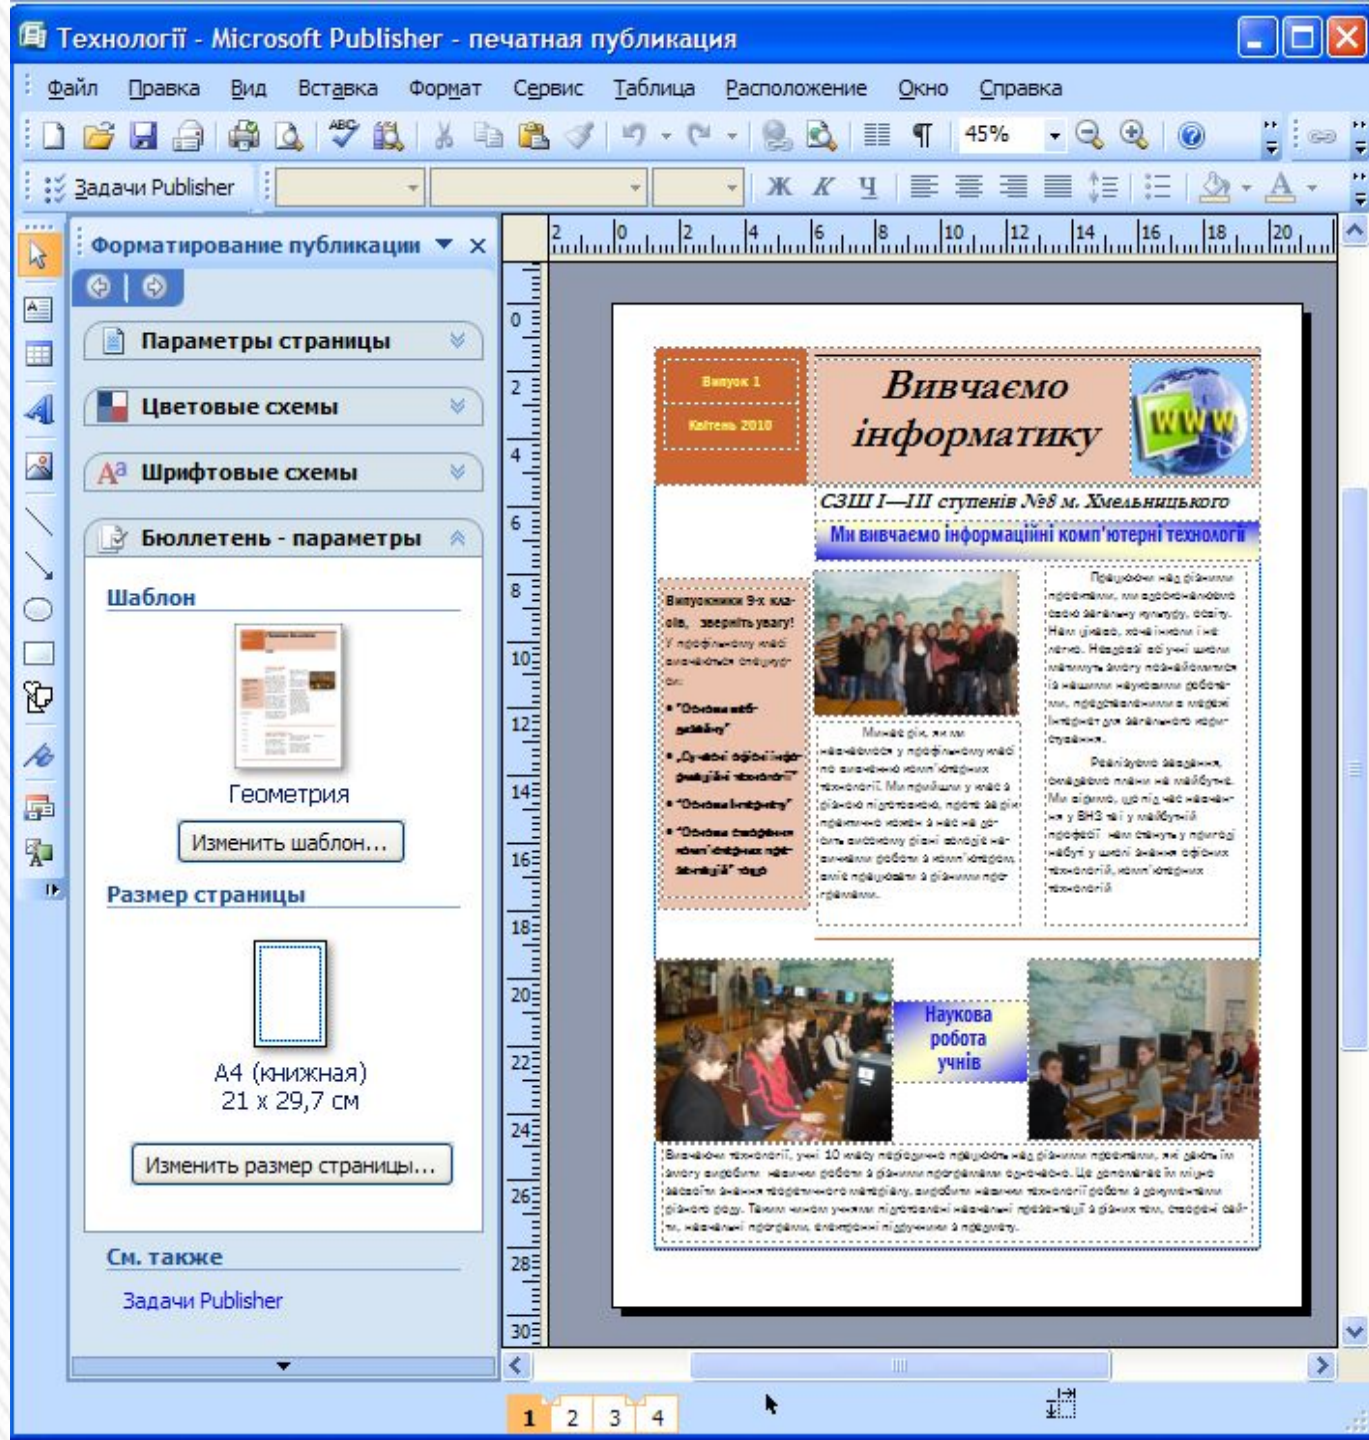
Технології - Microsoft Publisher - печатная публикация

Файл Правка Вид Вставка Формат Сервис Таблица Расположение Окно Справка

45%

Задачи Publisher

Ж К Ч

Форматирование публикации

Параметры страницы

Цветовые схемы

Шрифтовые схемы

Бюллетень - параметры

Шаблон

Геометрия

Изменить шаблон...

Размер страницы

A4 (книжная)
21 x 29,7 см

Изменить размер страницы...

См. также

Задачи Publisher

Випуск 1

Квітень 2010

Вивчаємо інформатику

WWW

СЗШ I—III ступенів №8 м. Хмельницького

Ми вивчаємо інформаційні комп'ютерні технології

Випускники 9-х класів, зверніть увагу!

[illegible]

Наукова робота учнів

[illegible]

1 2 3 4